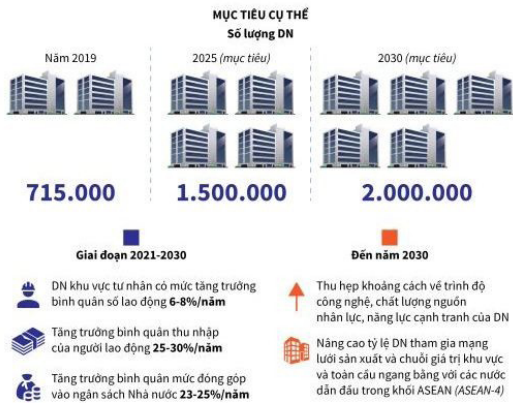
MỤC TIÊU CỤ THỂ
Số lượng DN

Năm 2019

715.000

2025 (mục tiêu)

1.500.000

2030 (mục tiêu)

2.000.000

Giai đoạn 2021-2030

DN khu vực tư nhân có mức tăng trưởng bình quân số lao động 6-8%/năm

Tăng trưởng bình quân thu nhập của người lao động 25-30%/năm

Tăng trưởng bình quân mức đóng góp vào ngân sách Nhà nước 23-25%/năm

Đến năm 2030

Thu hẹp khoảng cách về trình độ công nghệ, chất lượng nguồn nhân lực, năng lực cạnh tranh của DN

Nâng cao tỷ lệ DN tham gia mạng lưới sản xuất và chuỗi giá trị khu vực và toàn cầu ngang bằng với các nước dẫn đầu trong khối ASEAN (ASEAN-4)